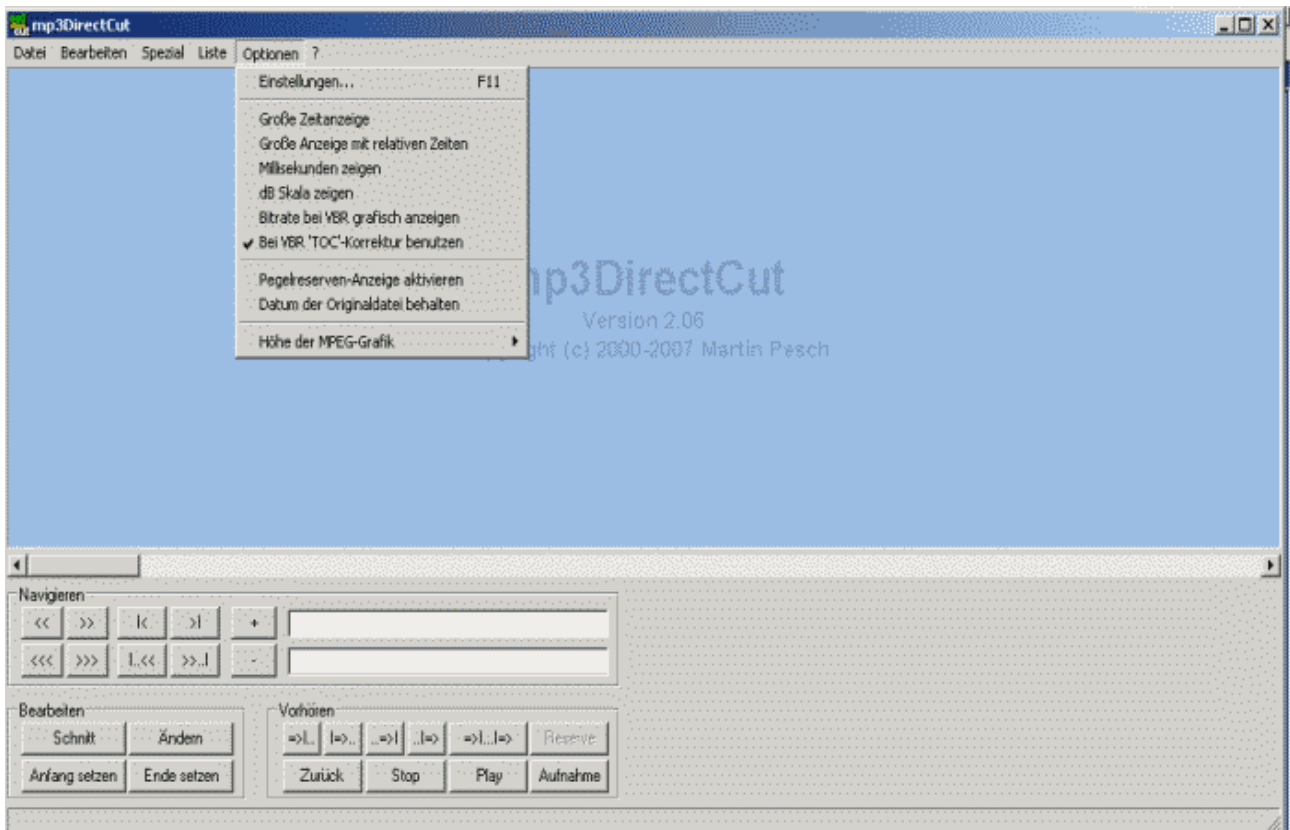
mp3DirectCut

Datei Bearbeiten Spezial Liste Optionen ?

Einstellungen... F11

Große Zeitanzeige
Große Anzeige mit relativen Zeiten
Millisekunden zeigen
dB Skala zeigen
Bitrate bei VBR grafisch anzeigen
✔ Bei VBR 'TOC'-Korrektur benutzen

Pegelreserven-Anzeige aktivieren
Datum der Originaldatei behalten

Höhe der MPEG-Grafik ▶

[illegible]p3DirectCut
Version 2.06
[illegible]ght (c) 2000-2007 Martin Pesch

Navigieren
<< >> |< >| +
<<< >>> |..<< >>..| -

Bearbeiten
Schnitt Ändern
Anfang setzen Ende setzen

Vorhören
=>|.. |=>.. ..=>| ..|=> =>|...|=> Reserve
Zurück Stop Play Aufnahme